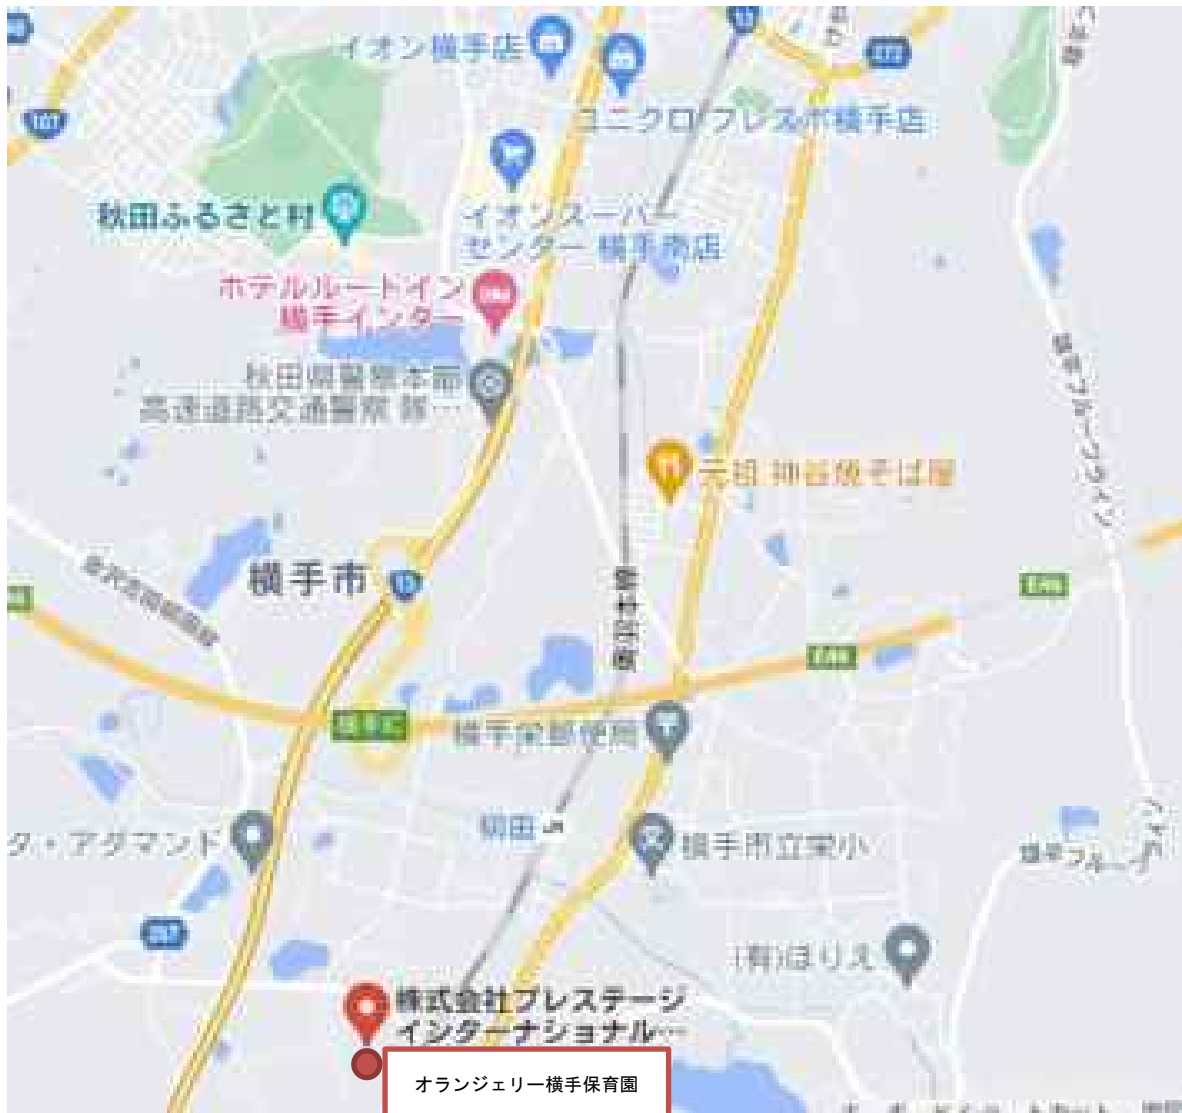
イオン横手店

ユニクロ プレスポ横手店

秋田ふるさと村

イオンスーパーセンター 横手南店

ホテルルートイン横手インター

秋田県警察本部高速道路交通警察 隊…

元祖 神谷焼そば屋

横手市

奥羽本線

横手駅前

秋田

横手市立栄小

タ・アグマンド

(有)ほりえ

株式会社プレステージインターナショナル…

オランジェリー横手保育園